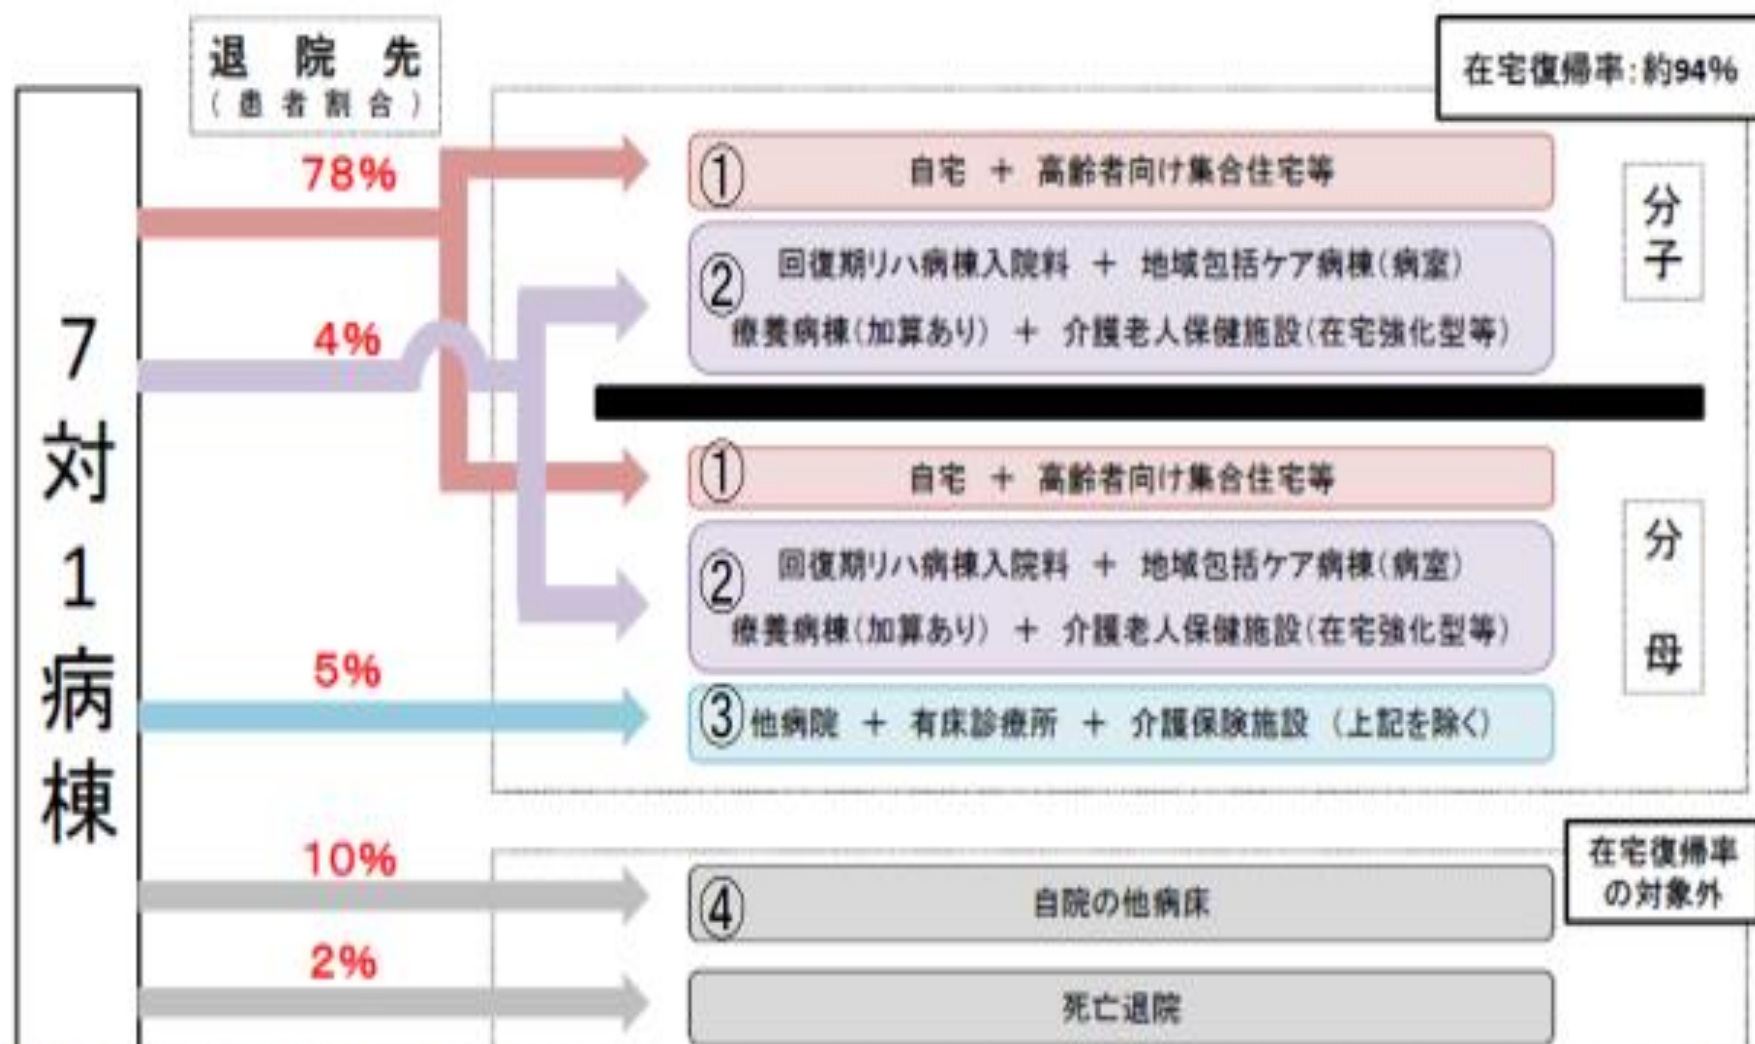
退院先
（患者割合）

在宅復帰率：約94%

7対1病棟

78%

4%

5%

10%

2%

① 自宅 ＋ 高齢者向け集合住宅等

② 回復期リハ病棟入院料 ＋ 地域包括ケア病棟（病室）
療養病棟（加算あり） ＋ 介護老人保健施設（在宅強化型等）

分子

① 自宅 ＋ 高齢者向け集合住宅等

② 回復期リハ病棟入院料 ＋ 地域包括ケア病棟（病室）
療養病棟（加算あり） ＋ 介護老人保健施設（在宅強化型等）

③ 他病院 ＋ 有床診療所 ＋ 介護保険施設（上記を除く）

分母

在宅復帰率の対象外

④ 自院の他病床

死亡退院